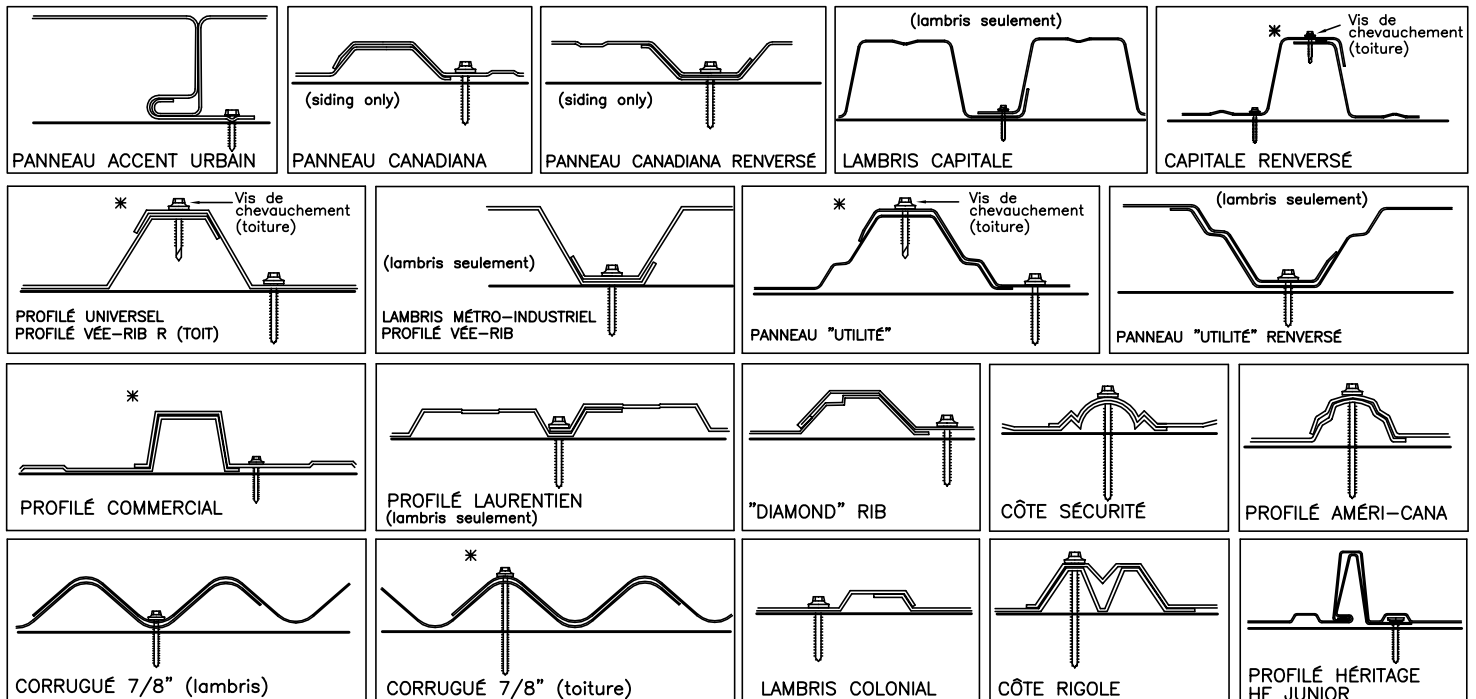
PANNEAU ACCENT URBAIN

(siding only)
PANNEAU CANADIANA

(siding only)
PANNEAU CANADIANA RENVERSÉ

(lambris seulement)
LAMBRIS CAPITALE

*
Vis de chevauchement (toiture)
CAPITALE RENVERSÉ

*
Vis de chevauchement (toiture)
PROFILÉ UNIVERSEL
PROFILÉ VÉE-RIB R (TOIT)

(lambris seulement)
LAMBRIS MÉTRO-INDUSTRIEL
PROFILÉ VÉE-RIB

*
Vis de chevauchement (toiture)
PANNEAU "UTILITÉ"

(lambris seulement)
PANNEAU "UTILITÉ" RENVERSÉ

*
PROFILÉ COMMERCIAL

PROFILÉ LAURENTIEN
(lambris seulement)

"DIAMOND" RIB

CÔTE SÉCURITÉ

PROFILÉ AMÉRI-CANA

CORRUGUÉ 7/8" (lambris)

*
CORRUGUÉ 7/8" (toiture)

LAMBRIS COLONIAL

CÔTE RIGOLE

PROFILÉ HÉRITAGE
HF JUNIOR